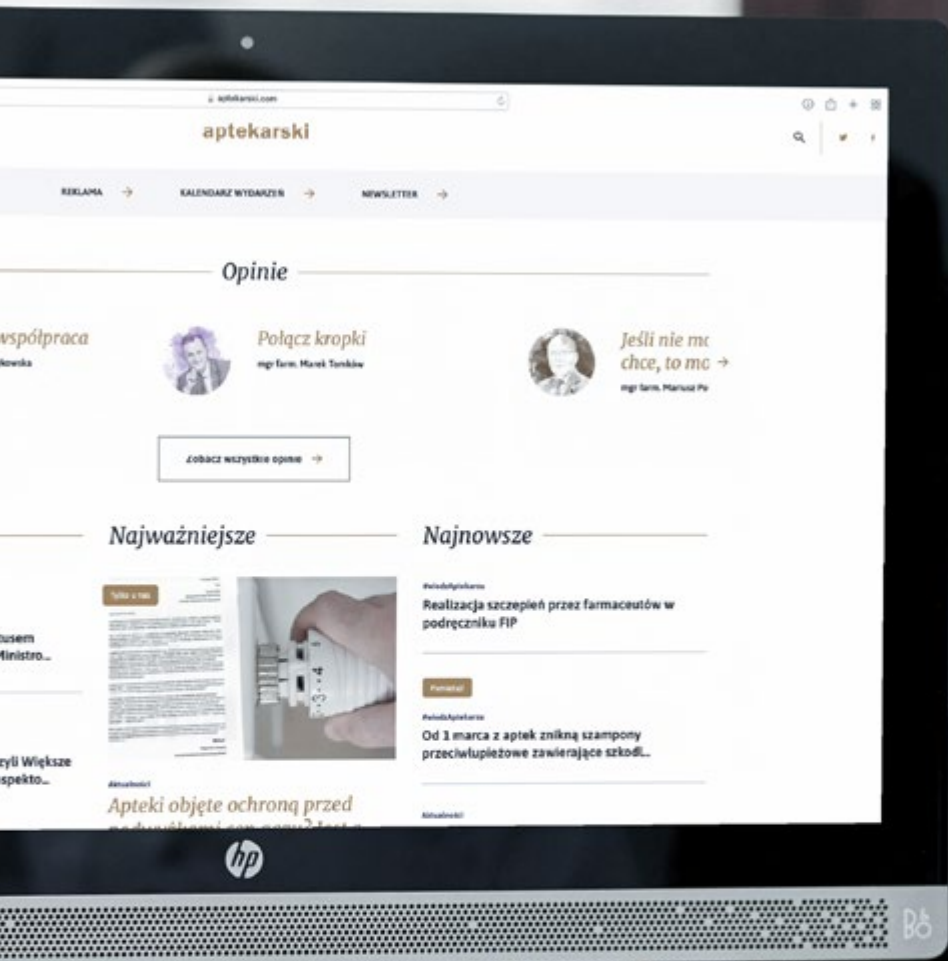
aptekarski.com

aptekarski

REKLAMA →
KALENDARZ WYDARZEŃ →
NEWSLETTER →

Opinie

współpraca
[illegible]kowska

Połącz kropki
mgr farm. Marek Tomków

Jeśli nie mo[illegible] chce, to mo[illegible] →
mgr farm. Mariusz Po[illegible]

Zobacz wszystkie opinie →

Najważniejsze

Tylko u nas

Aktualności
Apteki objęte ochroną przed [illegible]

Najnowsze

#wiedzAptekarza
Realizacja szczepień przez farmaceutów w podręczniku FIP

Ważne!
#wiedzAptekarza
Od 1 marca z aptek znikną szampony przeciwłupieżowe zawierające szkodl...

Aktualności

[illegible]tusem
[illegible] Ministro...

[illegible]zyli Większe
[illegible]spekto...

hp
B&O